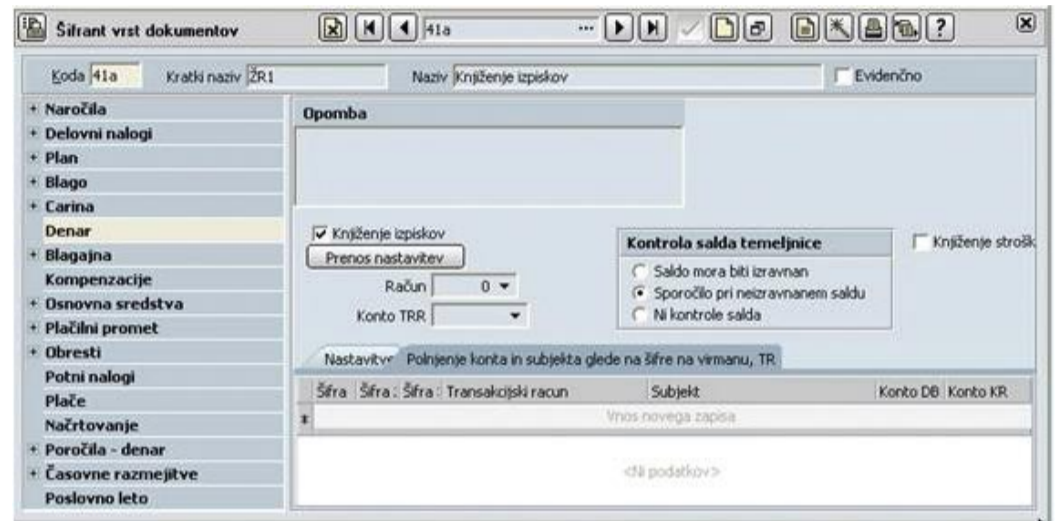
Šifrant vrst dokumentov

41a ···

Koda 41a Kratki naziv ŽR1 Naziv Knjiženje izpiskov Evidenčno

+ Naročila
+ Delovni nalogi
+ Plan
+ Blago
+ Carina
Denar
+ Blagajna
Kompenzacije
+ Osnovna sredstva
+ Plačilni promet
+ Obresti
Potni nalogi
Plače
Načrtovanje
+ Poročila - denar
+ Časovne razmejitve
Poslovno leto

Opomba

Knjiženje izpiskov
Prenos nastavitev
Račun 0
Konto TRR

Kontrola salda temeljnice
Saldo mora biti izravnan
Sporočilo pri neizravnanem saldu
Ni kontrole salda

Knjiženje strošk

Nastavitve Polnjenje konta in subjekta glede na šifre na virmanu, TR

| Šifra | Šifra | Šifra | Transakcijski racun | Subjekt | Konto DB | Konto KR |
|---|---|---|---|---|---|---|
| Vnos novega zapisa | | | | | | |

<Ni podatkov>